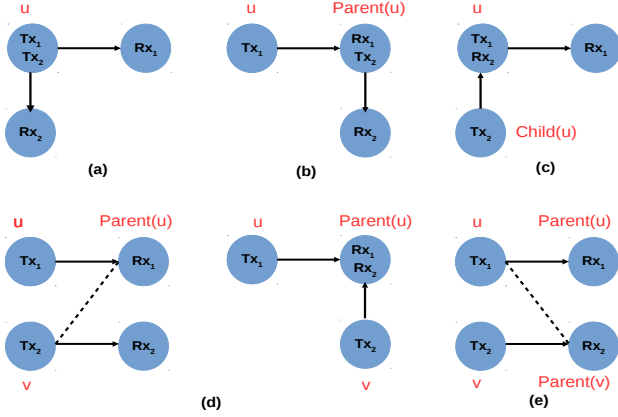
u
$Tx_1$
$Tx_2$
$Rx_1$
$Rx_2$
(a)

u
Parent(u)
$Tx_1$
$Rx_1$
$Tx_2$
$Rx_2$
(b)

u
$Tx_1$
$Rx_2$
$Rx_1$
$Tx_2$
Child(u)
(c)

u
Parent(u)
$Tx_1$
$Rx_1$
$Tx_2$
$Rx_2$
v

u
Parent(u)
$Tx_1$
$Rx_1$
$Rx_2$
$Tx_2$
v
(d)

u
Parent(u)
$Tx_1$
$Rx_1$
$Tx_2$
$Rx_2$
v
Parent(v)
(e)